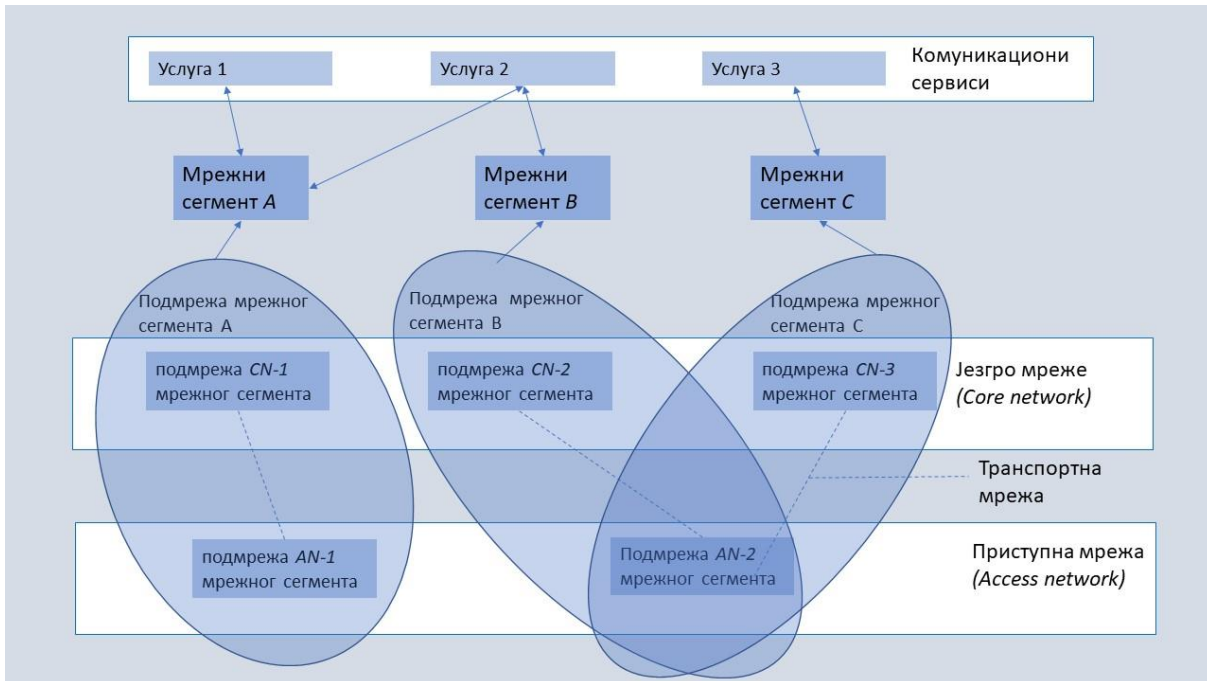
Услуга 1

Услуга 2

Услуга 3

Комуникациони сервиси

Мрежни сегмент *A*

Мрежни сегмент *B*

Мрежни сегмент *C*

Подмрежа мрежног сегмента А

Подмрежа мрежног сегмента В

Подмрежа мрежног сегмента С

подмрежа *CN-1* мрежног сегмента

подмрежа *CN-2* мрежног сегмента

подмрежа *CN-3* мрежног сегмента

Језгро мреже *(Core network)*

Транспортна мрежа

подмрежа *AN-1* мрежног сегмента

Подмрежа *AN-2* мрежног сегмента

Приступна мрежа *(Access network)*